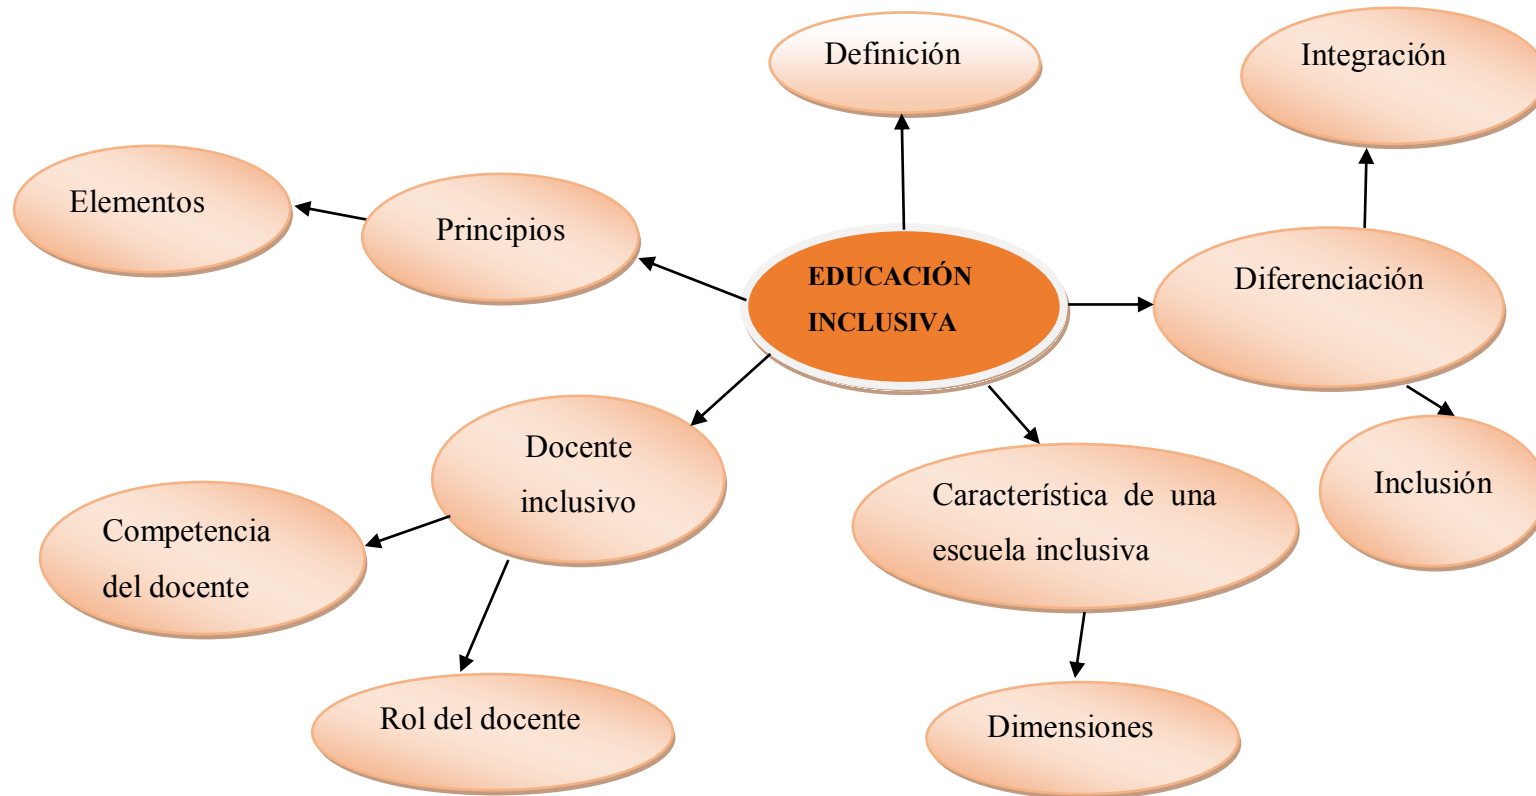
Definición

Integración

Elementos

Principios

EDUCACIÓN INCLUSIVA

Diferenciación

Docente inclusivo

Inclusión

Competencia del docente

Característica de una escuela inclusiva

Rol del docente

Dimensiones